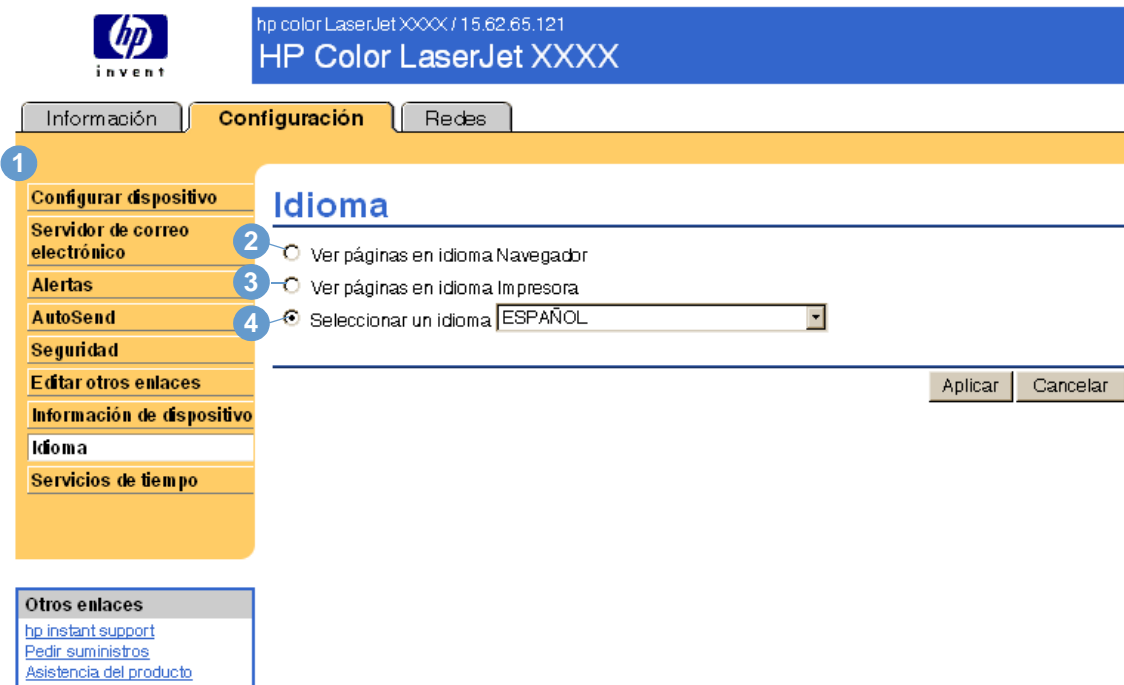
hp
invent

hp color LaserJet XXXX / 15.62.65.121
HP Color LaserJet XXXX

Información
Configuración
Redes

1

Configurar dispositivo
Servidor de correo electrónico
Alertas
AutoSend
Seguridad
Editar otros enlaces
Información de dispositivo
Idioma
Servicios de tiempo

Idioma

2 Ver páginas en idioma Navegador
3 Ver páginas en idioma Impresora
4 Seleccionar un idioma ESPAÑOL

Aplicar
Cancelar

Otros enlaces
hp instant support
Pedir suministros
Asistencia del producto